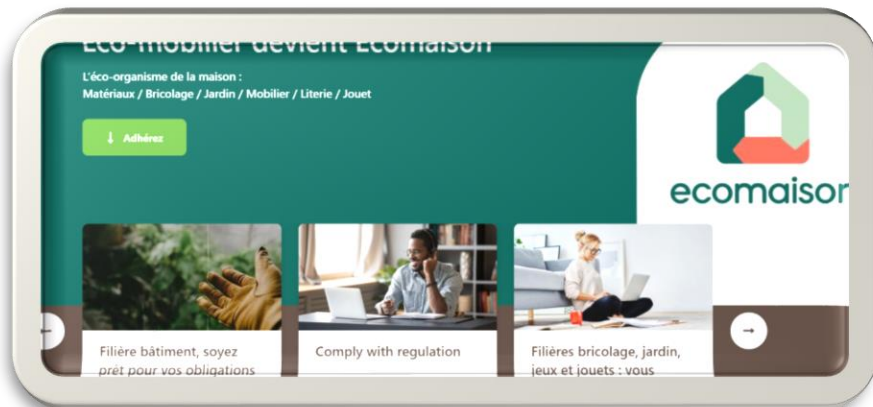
Eco-mobilier devient Ecomaison

L'éco-organisme de la maison :
Matériaux / Bricolage / Jardin / Mobilier / Literie / Jouet

Adhérez

ecomaison

Filière bâtiment, soyez prêt pour vos obligations

Comply with regulation

Filières bricolage, jardin, jeux et jouets : vous